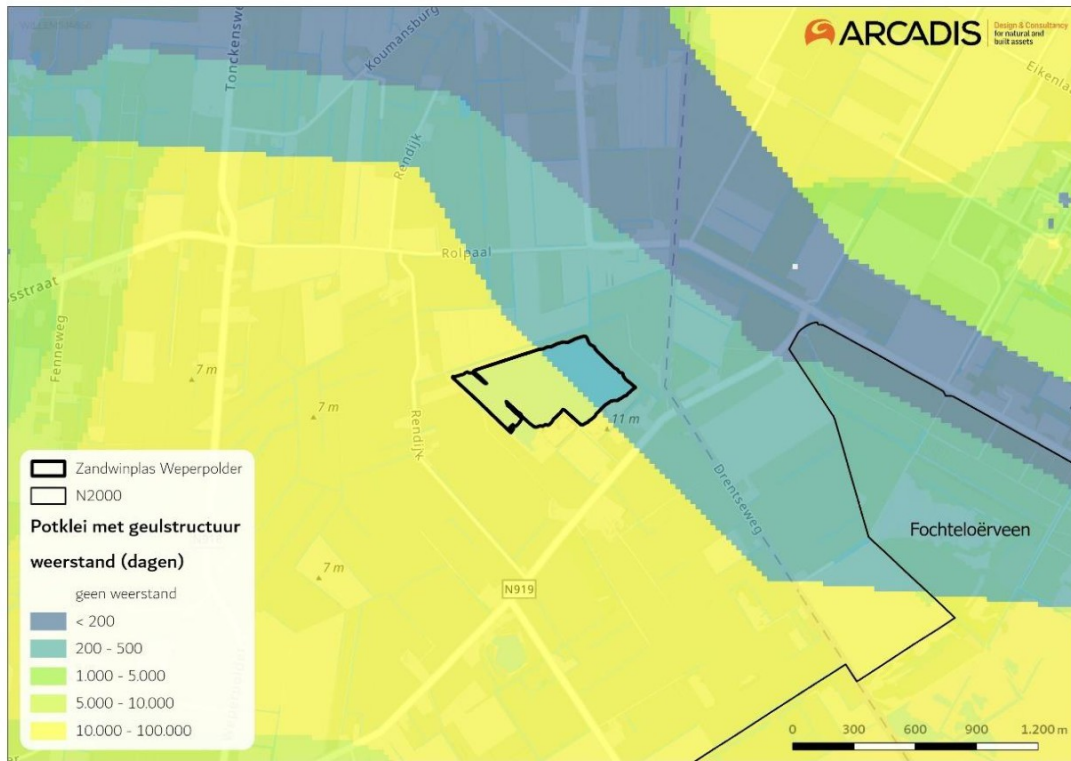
ARCADIS Design & Consultancy for natural and built assets

Koumansburg
Tonckensweg
Elkenia
Rendijk
Rolpaal
sstraat
Fenneweg
7 m
7 m
Rendijk
11 m
Drentseweg
7 m
N919
Fochteloërveen

Zandwinplas Weperpolder
N2000
Potklei met geulstructuur
weerstand (dagen)
geen weerstand
< 200
200 - 500
1.000 - 5.000
5.000 - 10.000
10.000 - 100.000

0 300 600 900 1.200 m